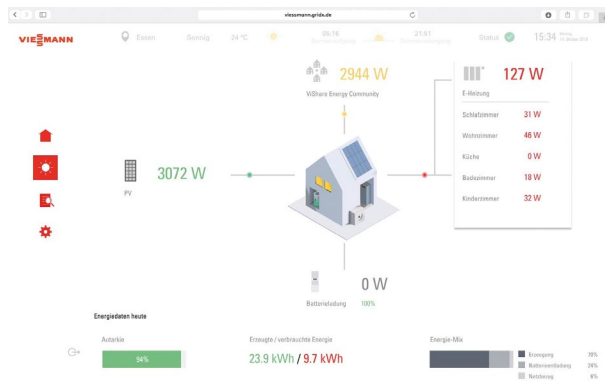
viessmann.gridx.de

VIESMANN

Essen Sonnig 24 °C 05:18 21:51 Status 15:34

2944 W
ViShare Energy Community

127 W
E-Heizung

| Schlafzimmer | 31 W |
|---|---|
| Wohnzimmer | 46 W |
| Küche | 0 W |
| Badezimmer | 18 W |
| Kinderzimmer | 32 W |

3072 W
PV

0 W
Batterieladung 100%

Energiedaten heute

Autarkie
94%

Erzeugte / verbrauchte Energie
23.9 kWh / 9.7 kWh

Energie-Mix
Erzeugung 70%
Batterieentladung 24%
Netzbezug 6%